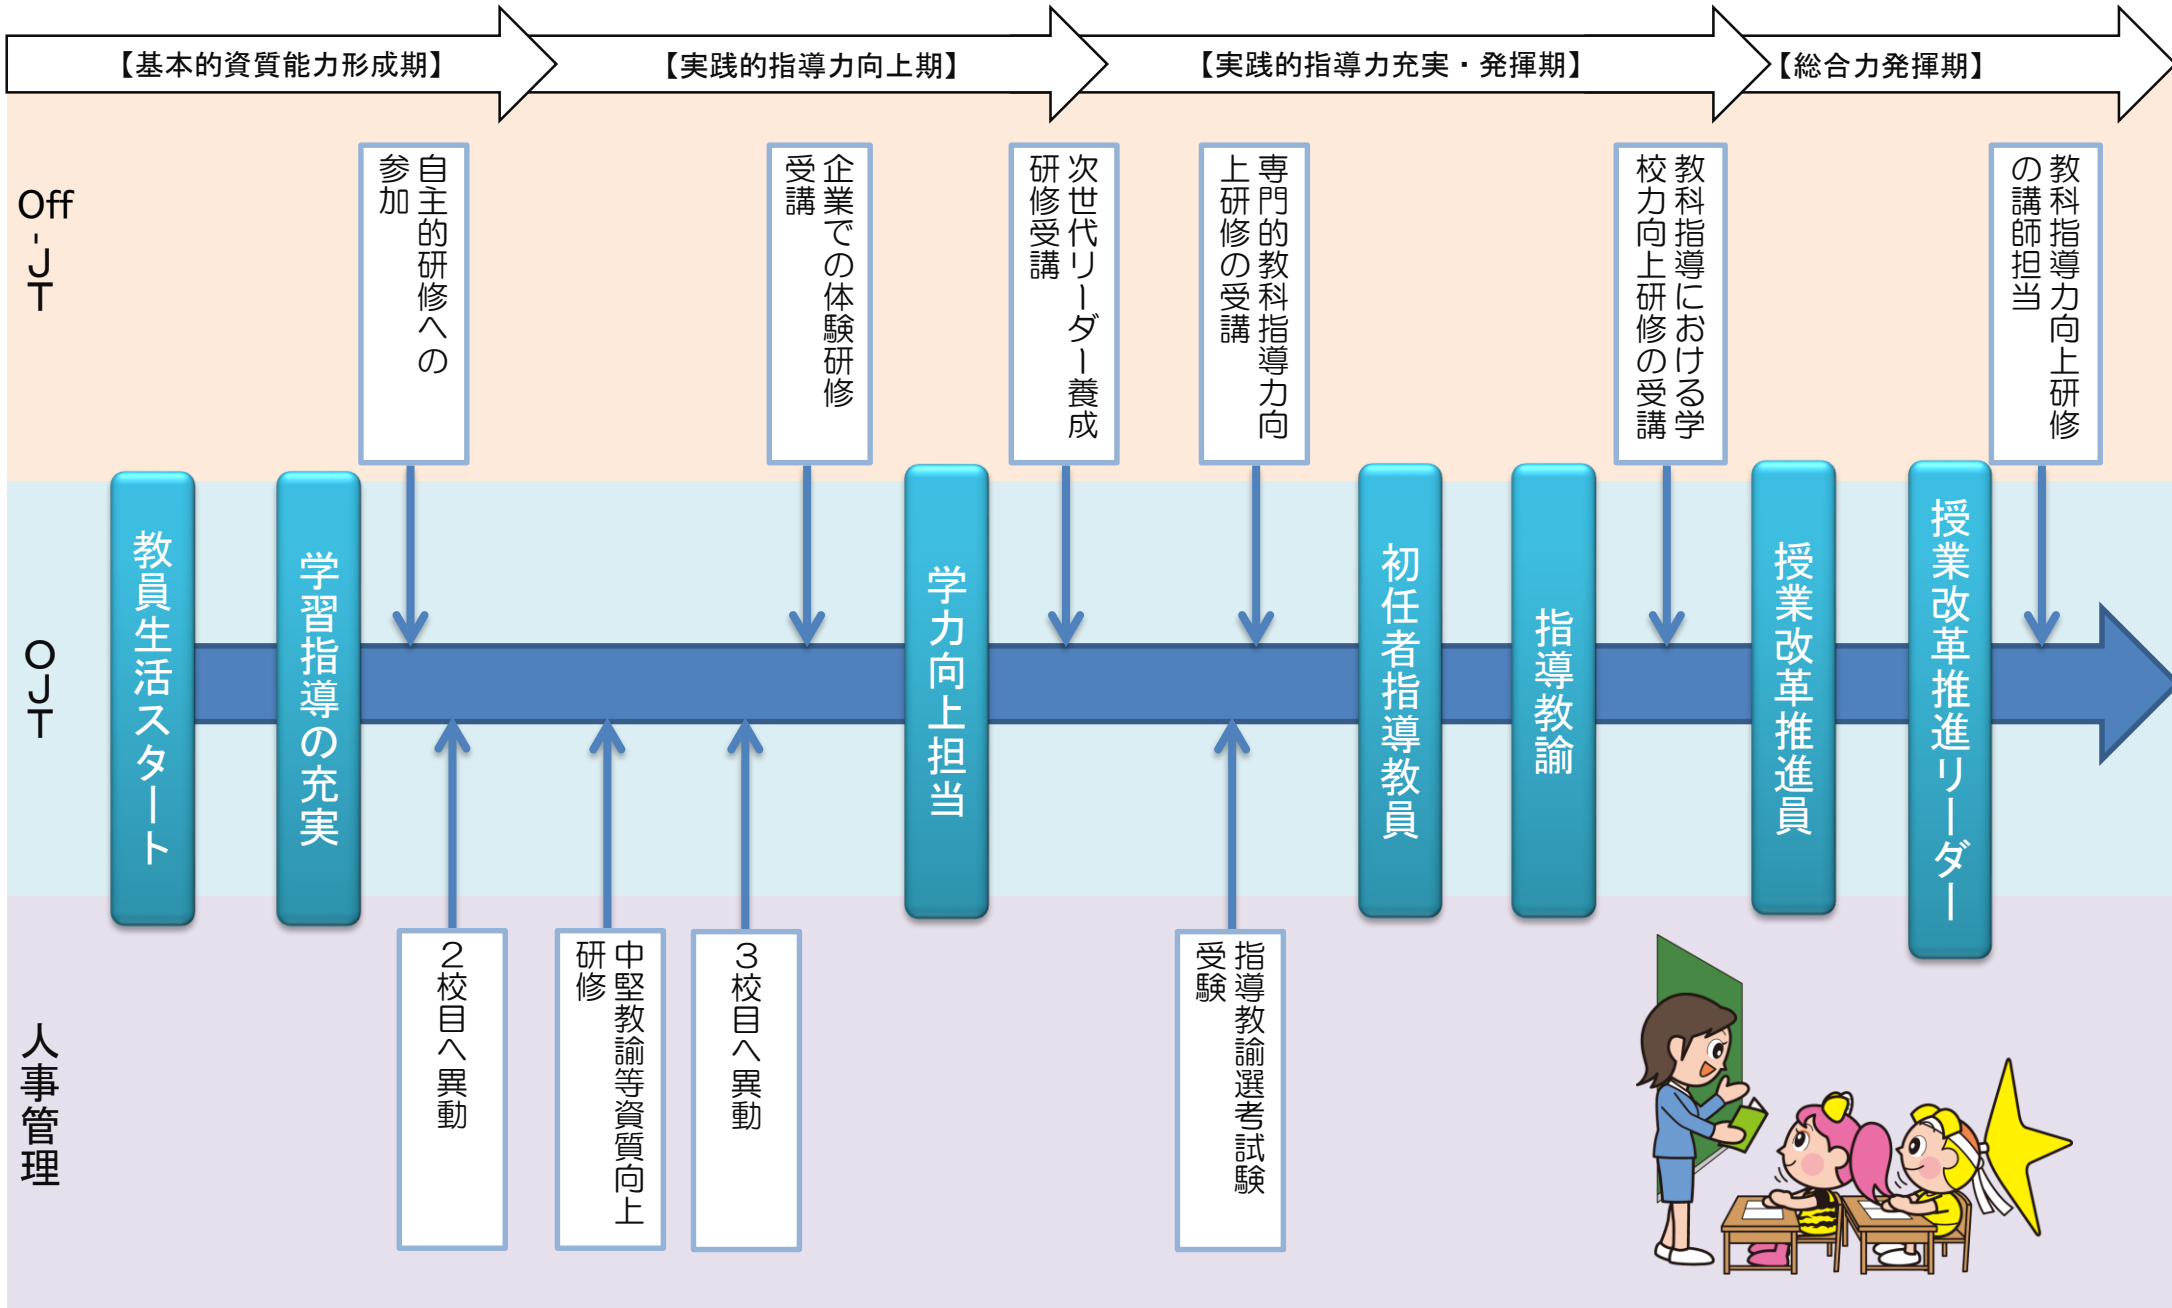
【基本的資質能力形成期】

【実践的指導力向上期】

【実践的指導力充実・発揮期】

【総合力発揮期】

Off-JT

自主的研修への参加

企業での体験研修受講

次世代リーダー養成研修受講

専門的教科指導力向上研修の受講

教科指導における学校力向上研修の受講

教科指導力向上研修の講師担当

OJT

教員生活スタート

学習指導の充実

学力向上担当

初任者指導教員

指導教諭

授業改革推進員

授業改革推進リーダー

人事管理

２校目へ異動

中堅教諭等資質向上研修

３校目へ異動

指導教諭選考試験受験